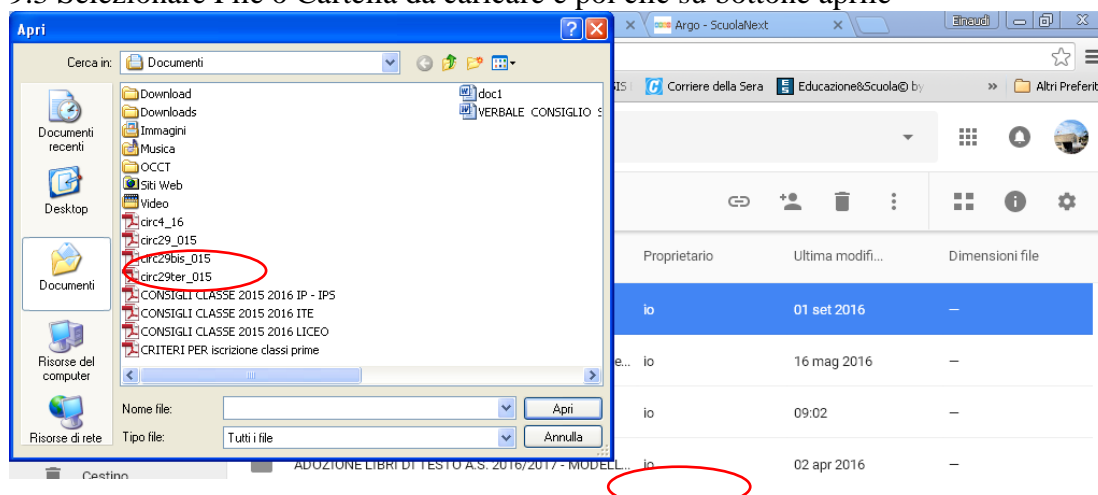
9.3 Selezionare File o Cartella da caricare e poi clic su bottone apriRE

Apri

Cerca in: Documenti

Documenti recenti

Desktop

Documenti

Risorse del computer

Risorse di rete

Download
Downloads
Immagini
Musica
OCCT
Siti Web
Video
circ4_16
circ29_015
circ29bis_015
circ29ter_015
CONSIGLI CLASSE 2015 2016 IP - IPS
CONSIGLI CLASSE 2015 2016 ITE
CONSIGLI CLASSE 2015 2016 LICEO
CRITERI PER iscrizione classi prime
doc1
VERBALE CONSIGLIO S

Nome file:
Tipo file: Tutti i file

Apri
Annulla

Argo - ScuolaNext
Einaudi

Corriere della Sera
Educazione&Scuola© by
Altri Preferiti

Proprietario
Ultima modifi...
Dimensioni file

io 01 set 2016 —
io 16 mag 2016 —
io 09:02 —
io 02 apr 2016 —

Cestino
ADOZIONE LIBRI DI TESTO A.S. 2016/2017 - MODELL...